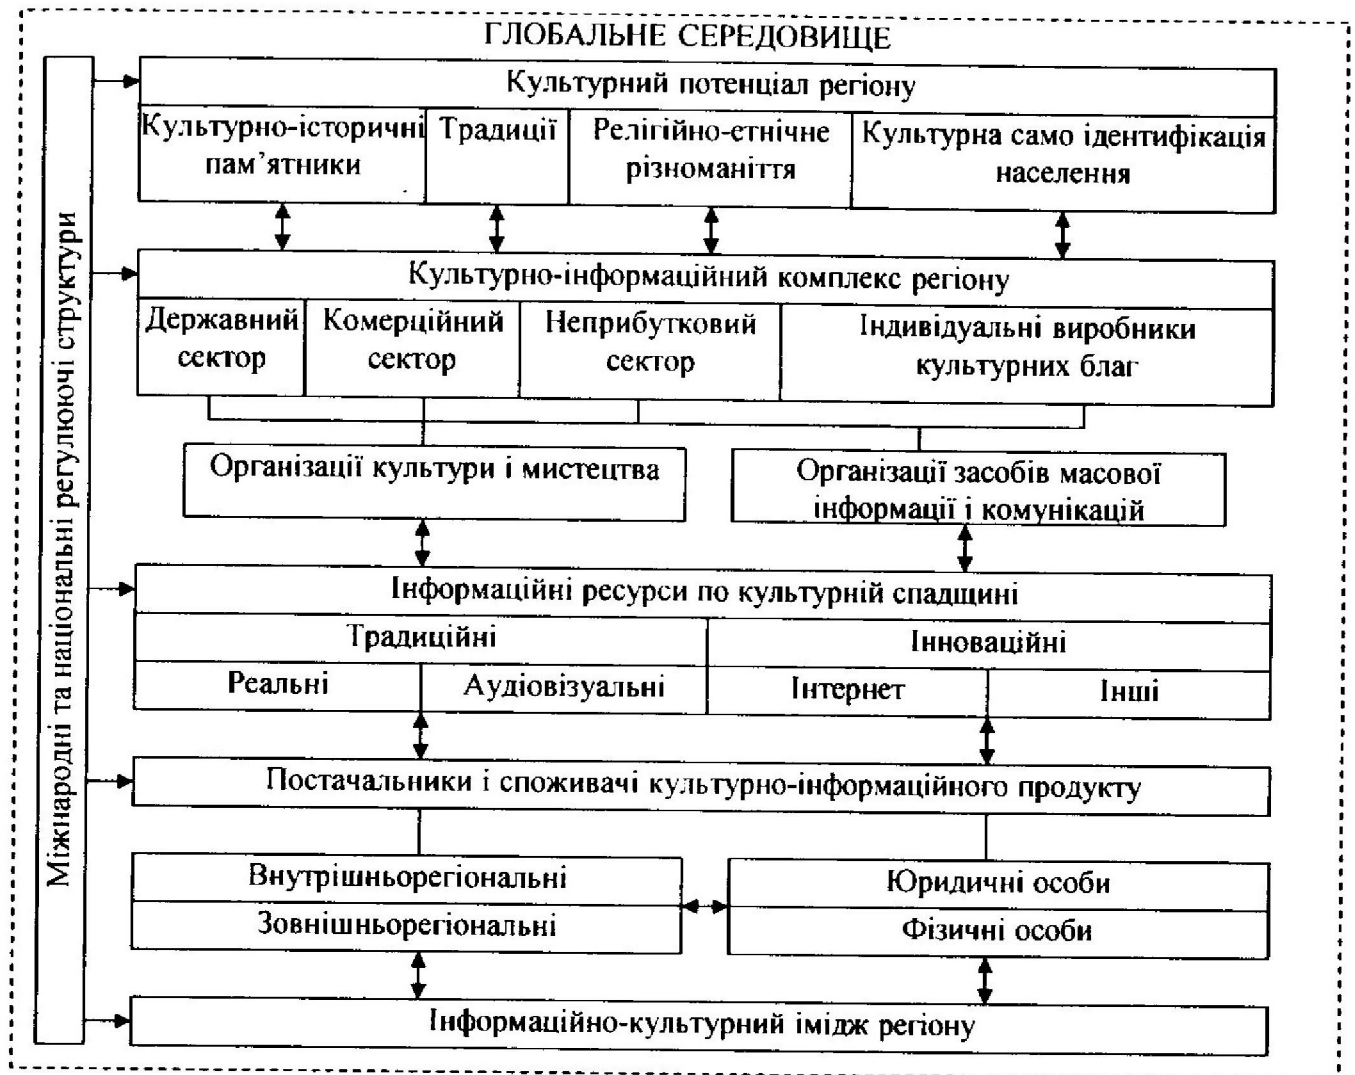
ГЛОБАЛЬНЕ СЕРЕДОВИЩЕ

Міжнародні та національні регулюючі структури

Культурний потенціал регіону

Культурно-історичні пам'ятники

Традиції

Релігійно-етнічне різноманіття

Культурна само ідентифікація населення

Культурно-інформаційний комплекс регіону

Державний сектор

Комерційний сектор

Неприбутковий сектор

Індивідуальні виробники культурних благ

Організації культури і мистецтва

Організації засобів масової інформації і комунікацій

Інформаційні ресурси по культурній спадщині

Традиційні

Інноваційні

Реальні

Аудіовізуальні

Інтернет

Інші

Постачальники і споживачі культурно-інформаційного продукту

Внутрішньорегіональні

Зовнішньорегіональні

Юридичні особи

Фізичні особи

Інформаційно-культурний імідж регіону